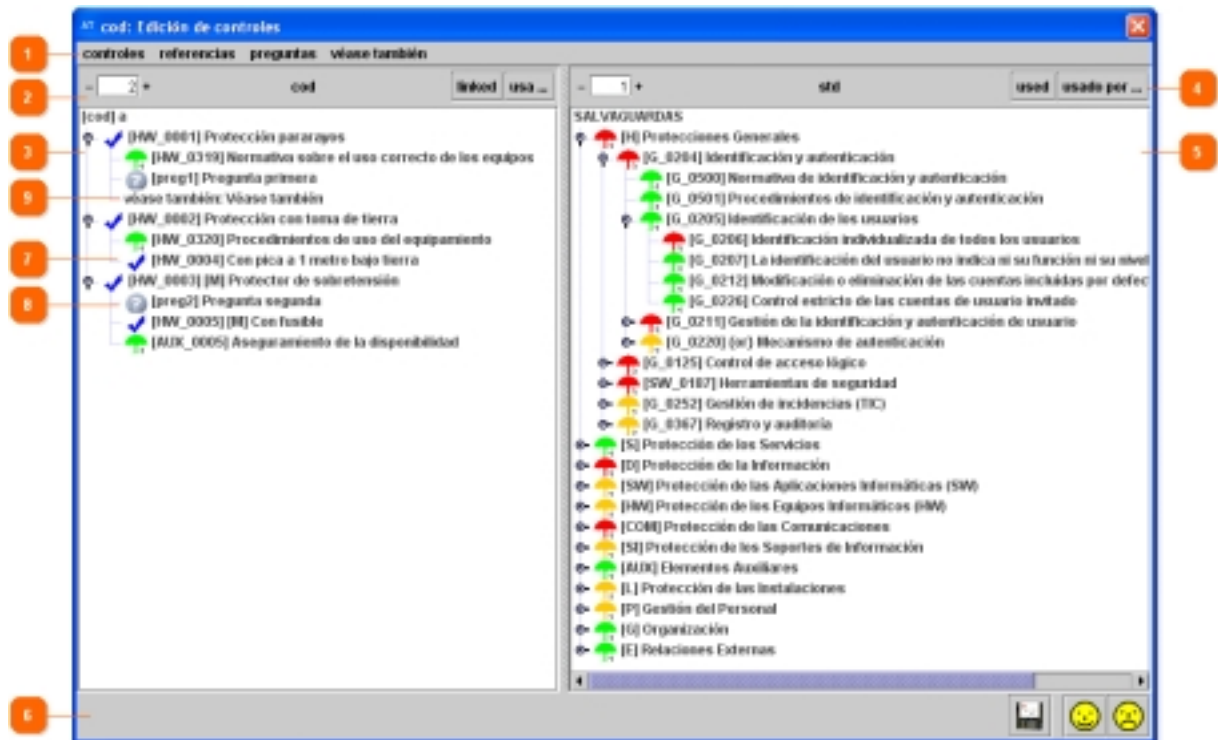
cod: Edición de controles

1
controles referencias preguntas véase también

2
- 2 + cod linked usa ...

3
[cod] a
[HW_0001] Protección pararayos
[HW_0319] Normativa sobre el uso correcto de los equipos
[preg1] Pregunta primera

9
véase también: Véase también
[HW_0002] Protección con toma de tierra
[HW_0320] Procedimientos de uso del equipamiento

7
[HW_0004] Con pica a 1 metro bajo tierra
[HW_0003] [M] Protector de sobretensión

8
[preg2] Pregunta segunda
[HW_0005] [M] Con fusible
[AUX_0005] Aseguramiento de la disponibilidad

- 1 + std used usado por ...

4

SALVAGUARDAS
[H] Protecciones Generales
[G_0204] Identificación y autenticación
[G_0500] Normativa de identificación y autenticación
[G_0501] Procedimientos de identificación y autenticación
[G_0205] Identificación de los usuarios
[G_0206] Identificación individualizada de todos los usuarios
[G_0207] La identificación del usuario no indica ni su función ni su nivel
[G_0212] Modificación o eliminación de las cuentas incluidas por defec
[G_0226] Control estricto de las cuentas de usuario invitado
[G_0211] Gestión de la identificación y autenticación de usuario
[G_0220] {or} Mecanismo de autenticación
[G_0125] Control de acceso lógico
[SW_0107] Herramientas de seguridad
[G_0252] Gestión de incidencias (TIC)
[G_0367] Registro y auditoría
[S] Protección de los Servicios
[D] Protección de la Información
[SW] Protección de las Aplicaciones Informáticas (SW)
[HW] Protección de los Equipos Informáticos (HW)
[COM] Protección de las Comunicaciones
[SI] Protección de los Soportes de Información
[AUX] Elementos Auxiliares
[L] Protección de las Instalaciones
[P] Gestión del Personal
[G] Organización
[E] Relaciones Externas

5

6